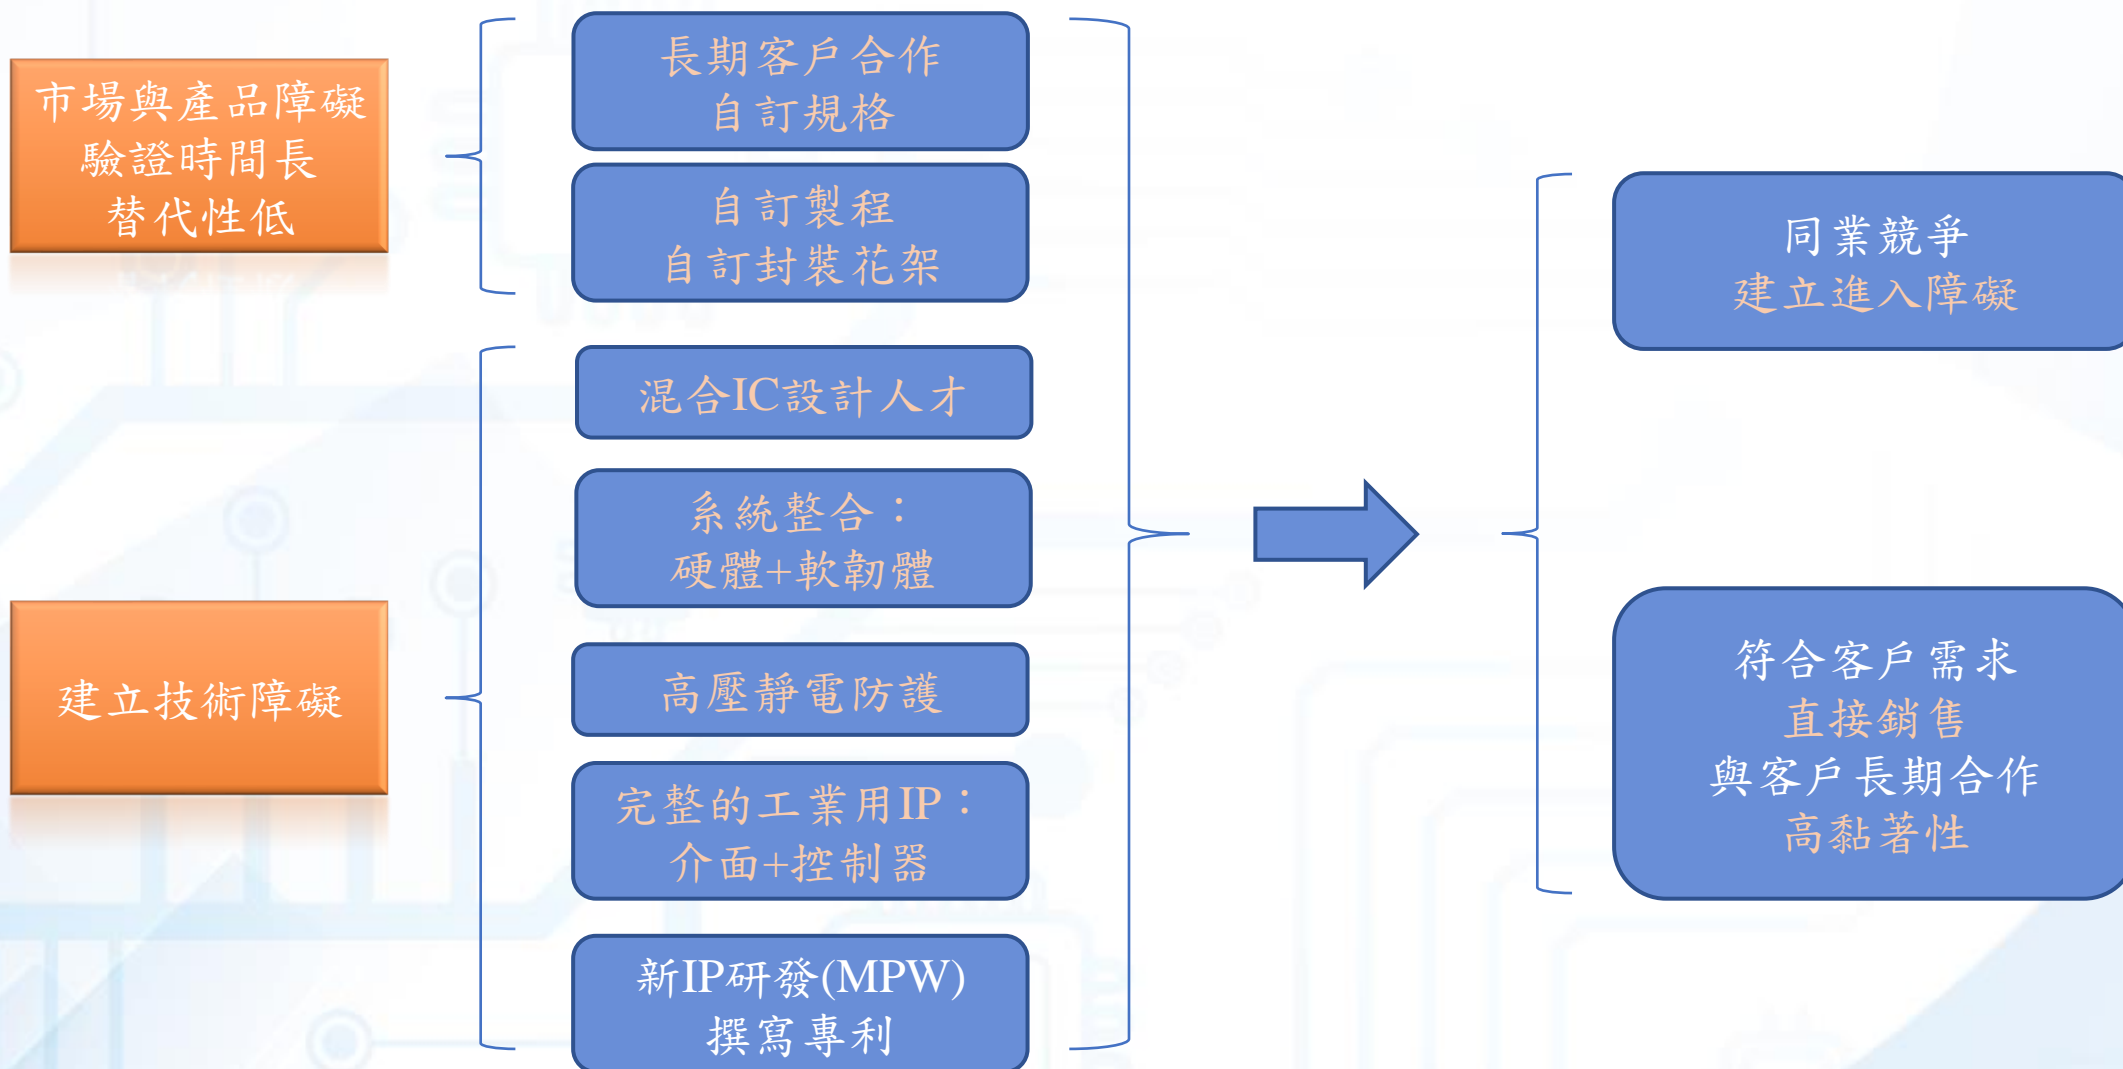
市場與產品障礙
驗證時間長
替代性低

建立技術障礙

長期客戶合作
自訂規格

自訂製程
自訂封裝花架

混合IC設計人才

系統整合：
硬體+軟韌體

高壓靜電防護

完整的工業用IP：
介面+控制器

新IP研發(MPW)
撰寫專利

同業競爭
建立進入障礙

符合客戶需求
直接銷售
與客戶長期合作
高黏著性